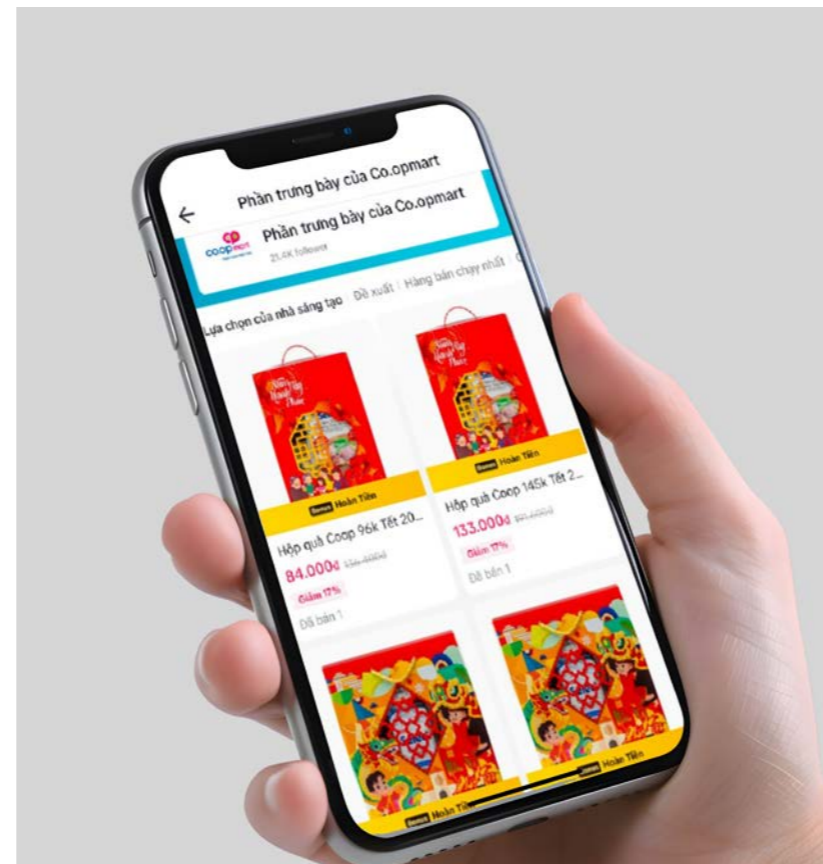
Phần trưng bày của Co.opmart

Phần trưng bày của Co.opmart
21,4K followers

Lựa chọn của nhà sáng tạo | Đề xuất | Hàng bán chạy nhất

Bonus Hoàn Tiền
Hộp quà Coop 96k Tết 20...
84.000đ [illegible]
Giảm 17%
Đã bán 1

Bonus Hoàn Tiền
Hộp quà Coop 145k Tết 2...
133.000đ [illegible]
Giảm 17%
Đã bán 1

Bonus Hoàn Tiền

Bonus Hoàn Tiền